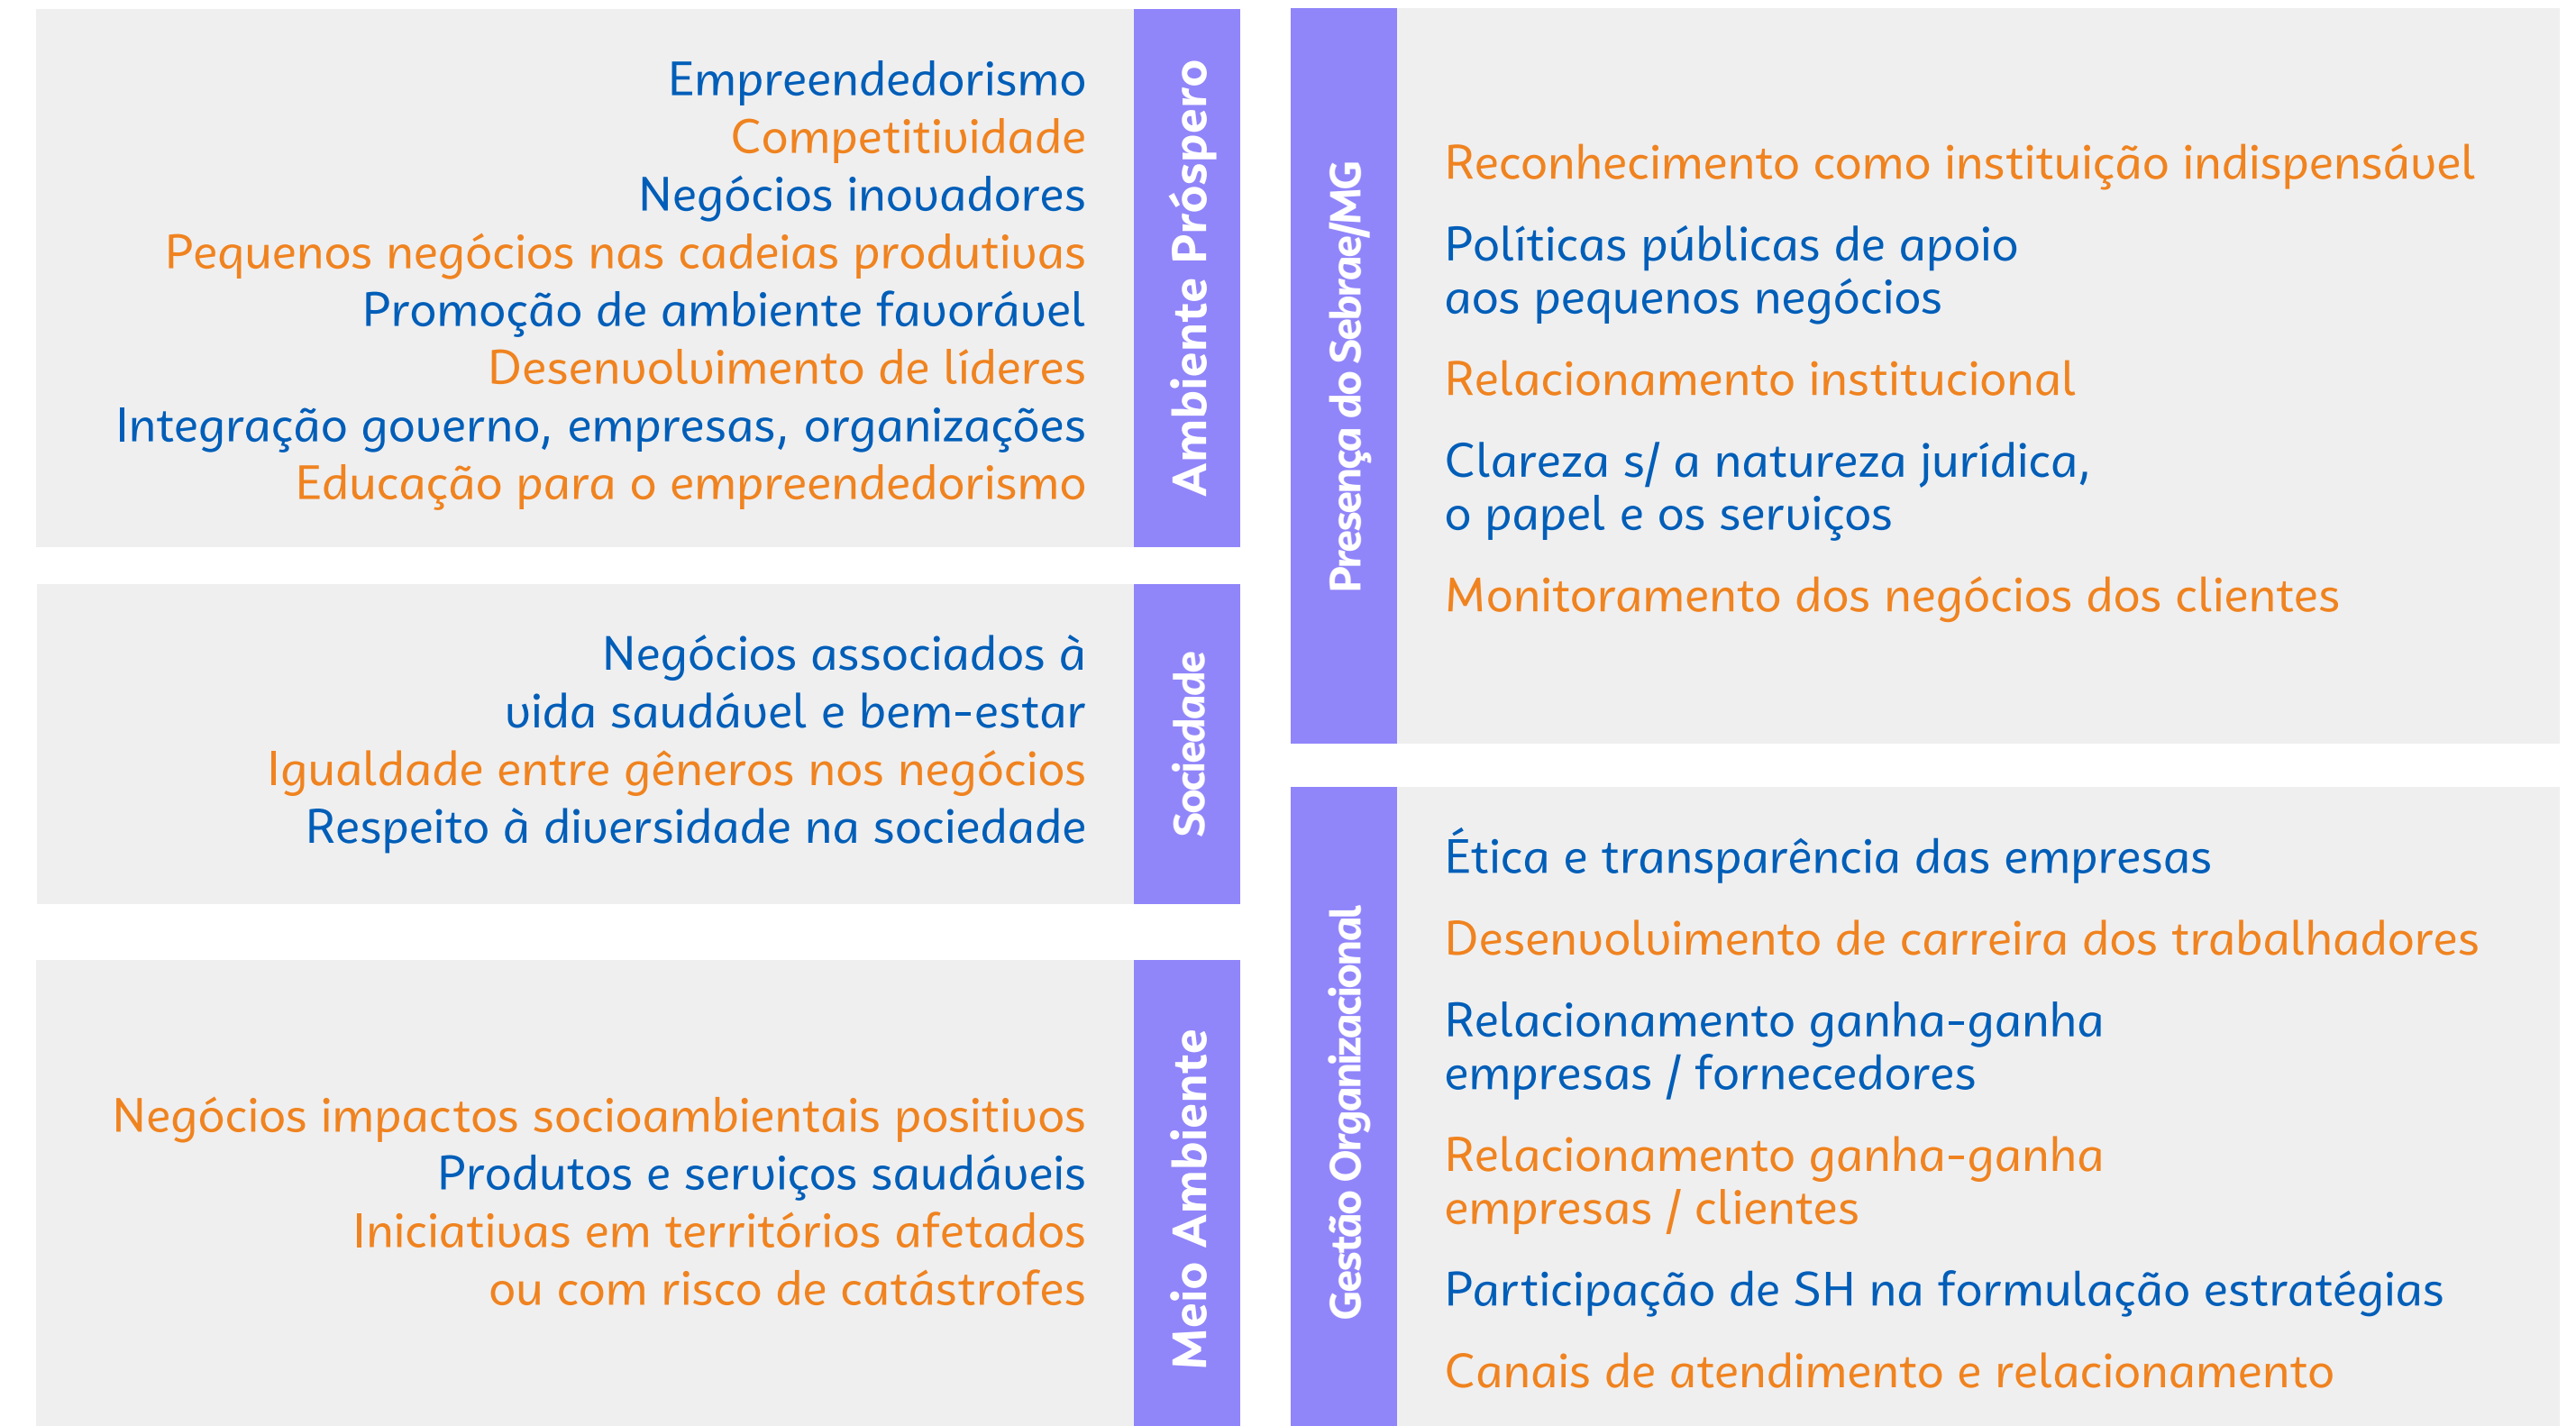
Empreendedorismo
Competitividade
Negócios inovadores
Pequenos negócios nas cadeias produtivas
Promoção de ambiente favorável
Desenvolvimento de líderes
Integração governo, empresas, organizações
Educação para o empreendedorismo

Ambiente Próspero

Negócios associados à vida saudável e bem-estar
Igualdade entre gêneros nos negócios
Respeito à diversidade na sociedade

Sociedade

Negócios impactos socioambientais positivos
Produtos e serviços saudáveis
Iniciativas em territórios afetados ou com risco de catástrofes

Meio Ambiente

Presença do Sebrae/MG

Reconhecimento como instituição indispensável

Políticas públicas de apoio aos pequenos negócios

Relacionamento institucional

Clareza s/ a natureza jurídica, o papel e os serviços

Monitoramento dos negócios dos clientes

Gestão Organizacional

Ética e transparência das empresas

Desenvolvimento de carreira dos trabalhadores

Relacionamento ganha-ganha empresas / fornecedores

Relacionamento ganha-ganha empresas / clientes

Participação de SH na formulação estratégias

Canais de atendimento e relacionamento